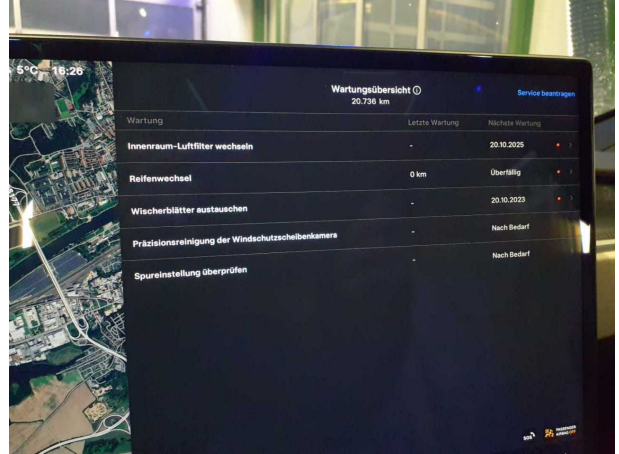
5°C 16:26

Wartungsübersicht ⓘ
20.736 km

Service beantragen

| Wartung | Letzte Wartung | Nächste Wartung |
|---|---|---|
| Innenraum-Luftfilter wechseln | - | 20.10.2025 |
| Reifenwechsel | 0 km | Überfällig |
| Wischerblätter austauschen | - | 20.10.2023 |
| Präzisionsreinigung der Windschutzscheibenkamera | - | Nach Bedarf |
| Spureinstellung überprüfen | - | Nach Bedarf |

SOS